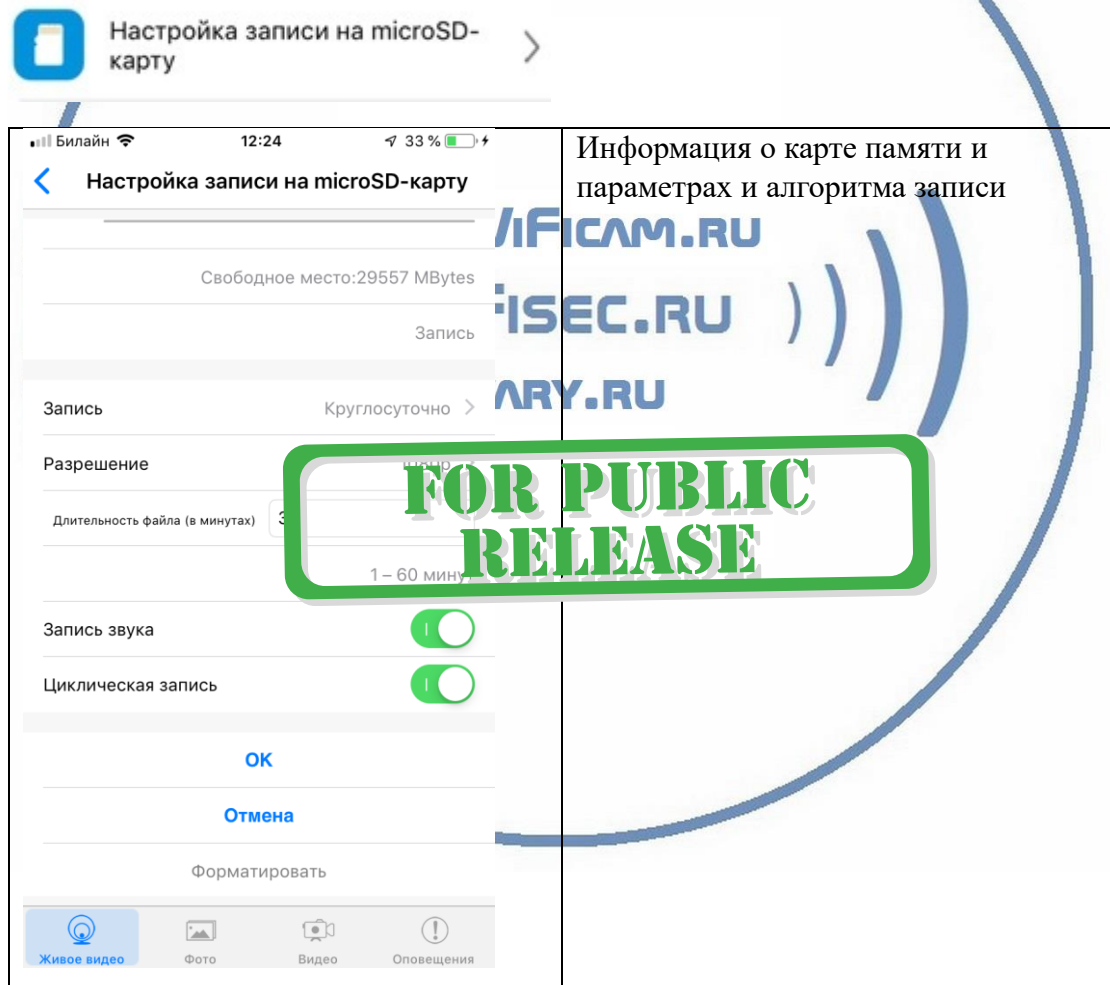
Настройка записи на microSD-карту

Билайн 12:24 33 %

Настройка записи на microSD-карту

Свободное место:29557 MBytes

Запись

| Запись | Круглосуточно |
|---|---|
| Разрешение | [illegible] |
| Длительность файла (в минутах) | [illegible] |
| | 1 – 60 мину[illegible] |
| Запись звука | |
| Циклическая запись | |

OK

Отмена

Форматировать

Живое видео Фото Видео Оповещения

Информация о карте памяти и параметрах и алгоритма записи

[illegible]IFICAM.RU
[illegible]FISEC.RU
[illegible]ARY.RU

FOR PUBLIC RELEASE